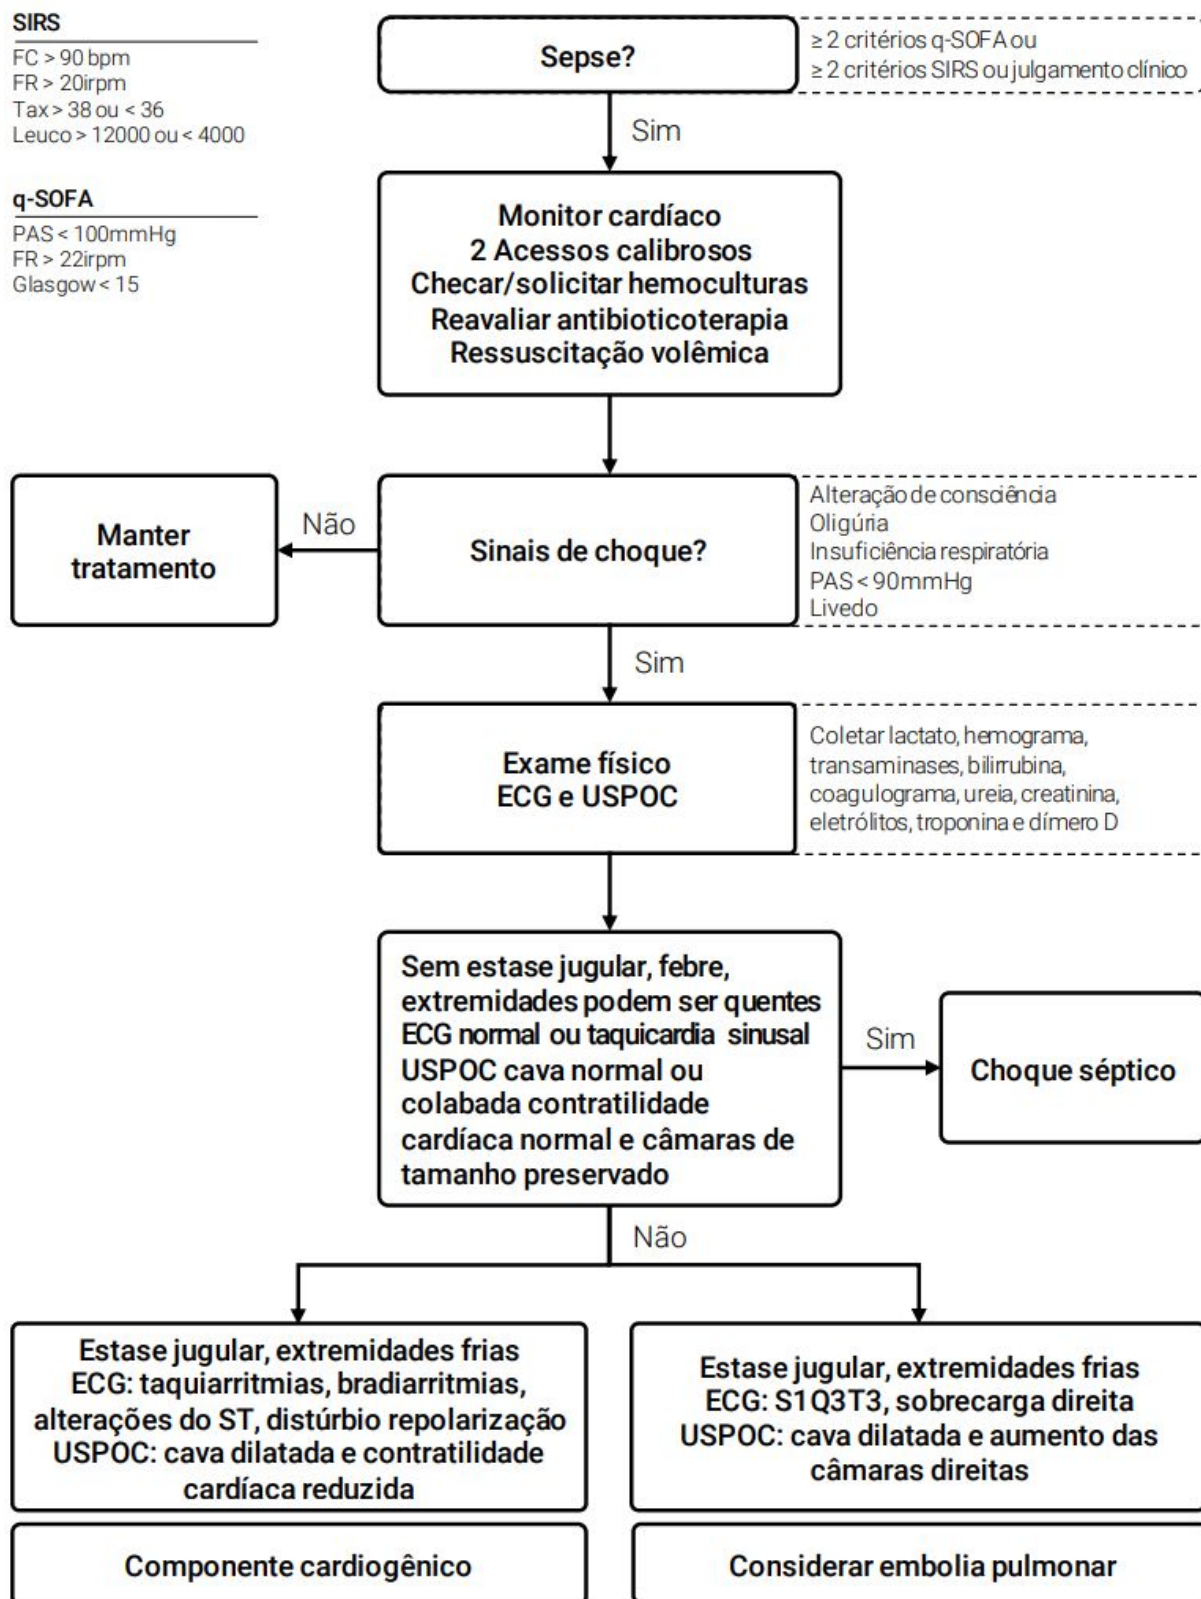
SIRS
FC > 90 bpm
FR > 20irpm
Tax > 38 ou < 36
Leuco > 12000 ou < 4000

q-SOFA
PAS < 100mmHg
FR > 22irpm
Glasgow < 15

Sepse?

≥ 2 critérios q-SOFA ou
≥ 2 critérios SIRS ou julgamento clínico

Sim

Monitor cardíaco
2 Acessos calibrosos
Checar/solicitar hemoculturas
Reavaliar antibioticoterapia
Ressuscitação volêmica

Manter tratamento

Não

Sinais de choque?

Alteração de consciência
Oligúria
Insuficiência respiratória
PAS < 90mmHg
Livedo

Sim

Exame físico
ECG e USPOC

Coletar lactato, hemograma, transaminases, bilirrubina, coagulograma, ureia, creatinina, eletrólitos, troponina e dímero D

Sem estase jugular, febre, extremidades podem ser quentes
ECG normal ou taquicardia sinusal
USPOC cava normal ou colabada contratilidade cardíaca normal e câmaras de tamanho preservado

Sim

Choque séptico

Não

Estase jugular, extremidades frias
ECG: taquiarritmias, bradiarritmias, alterações do ST, distúrbio repolarização
USPOC: cava dilatada e contratilidade cardíaca reduzida

Estase jugular, extremidades frias
ECG: S1Q3T3, sobrecarga direita
USPOC: cava dilatada e aumento das câmaras direitas

Componente cardiogênico

Considerar embolia pulmonar